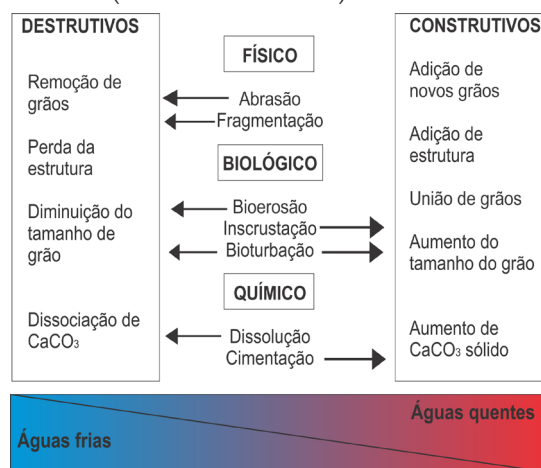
DESTRUTIVOS

Remoção de grãos

Perda da estrutura

Diminuição do tamanho de grão

Dissociação de $CaCO_3$

FÍSICO

Abrasão

Fragmentação

BIOLÓGICO

Bioerosão

Inscrustação

Bioturbação

QUÍMICO

Dissolução

Cimentação

CONSTRUTIVOS

Adição de novos grãos

Adição de estrutura

União de grãos

Aumento do tamanho do grão

Aumento de $CaCO_3$ sólido

Águas quentes

Águas frias